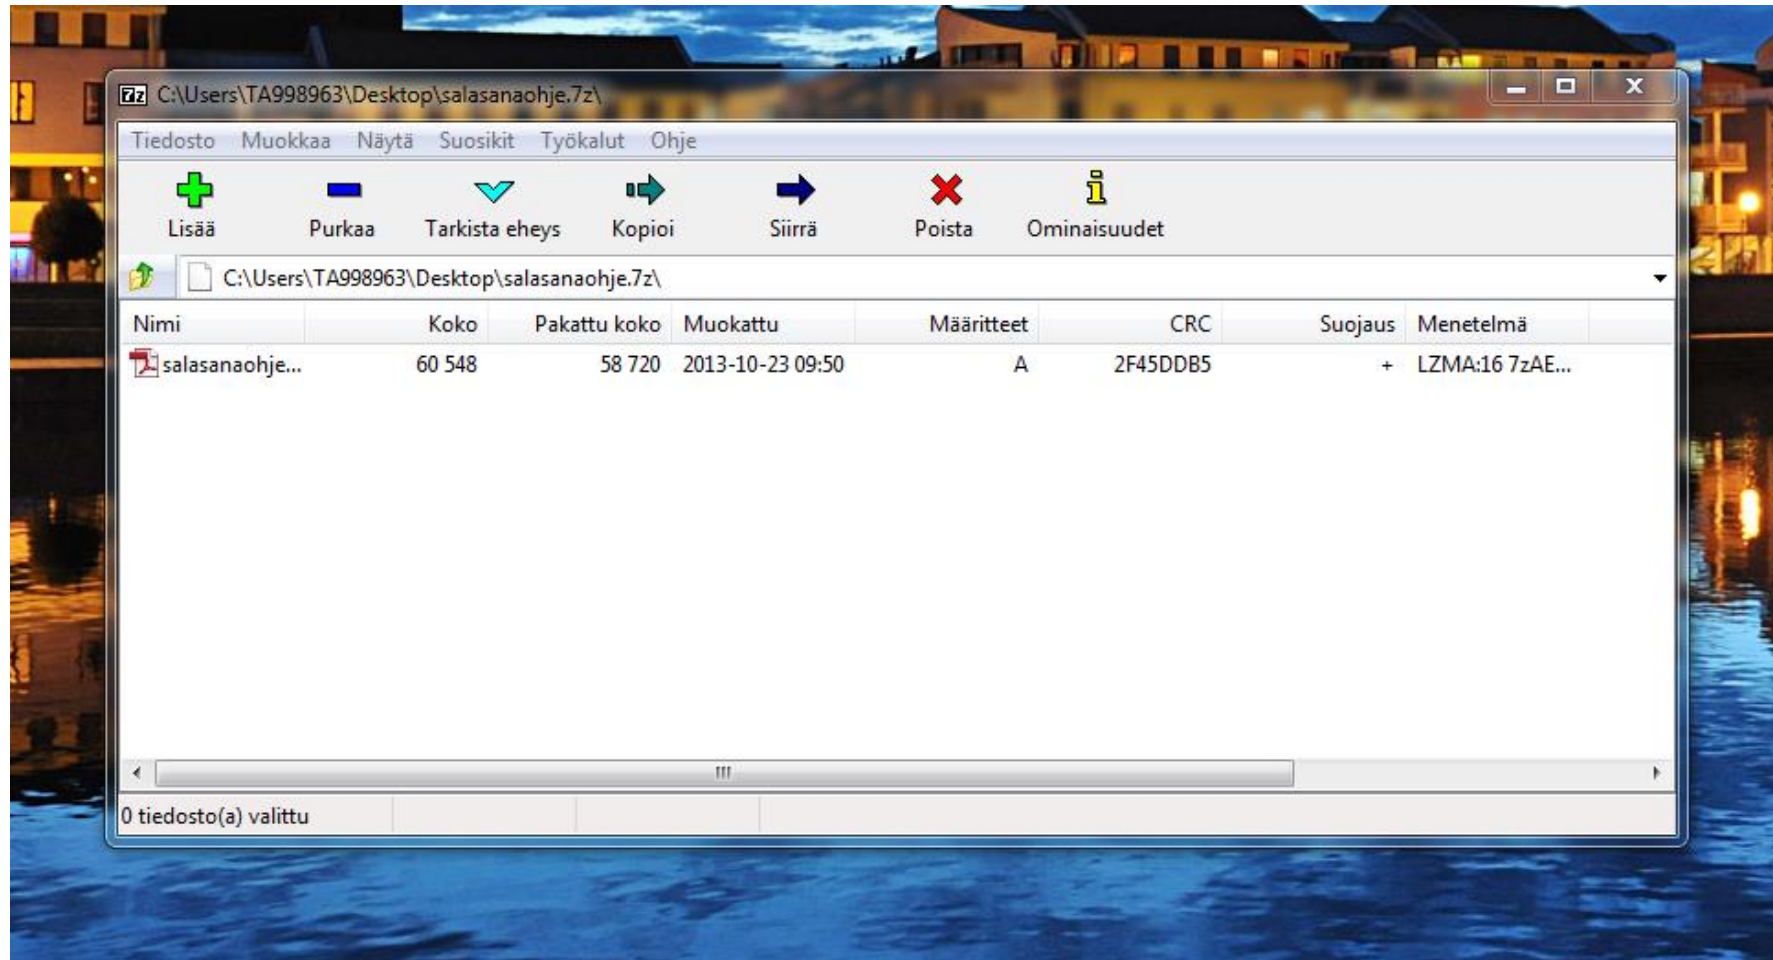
7z C:\Users\TA998963\Desktop\salasanaohje.7z\

Tiedosto Muokkaa Näytä Suosikit Työkalut Ohje

Lisää Purkaa Tarkista eheys Kopioi Siirrä Poista Ominaisuudet

C:\Users\TA998963\Desktop\salasanaohje.7z\

| Nimi | Koko | Pakattu koko | Muokattu | Määritteet | CRC | Suojaus | Menetelmä |
|---|---|---|---|---|---|---|---|
| salasanaohje... | 60 548 | 58 720 | 2013-10-23 09:50 | A | 2F45DDB5 | + | LZMA:16 7zAE... |

0 tiedosto(a) valittu